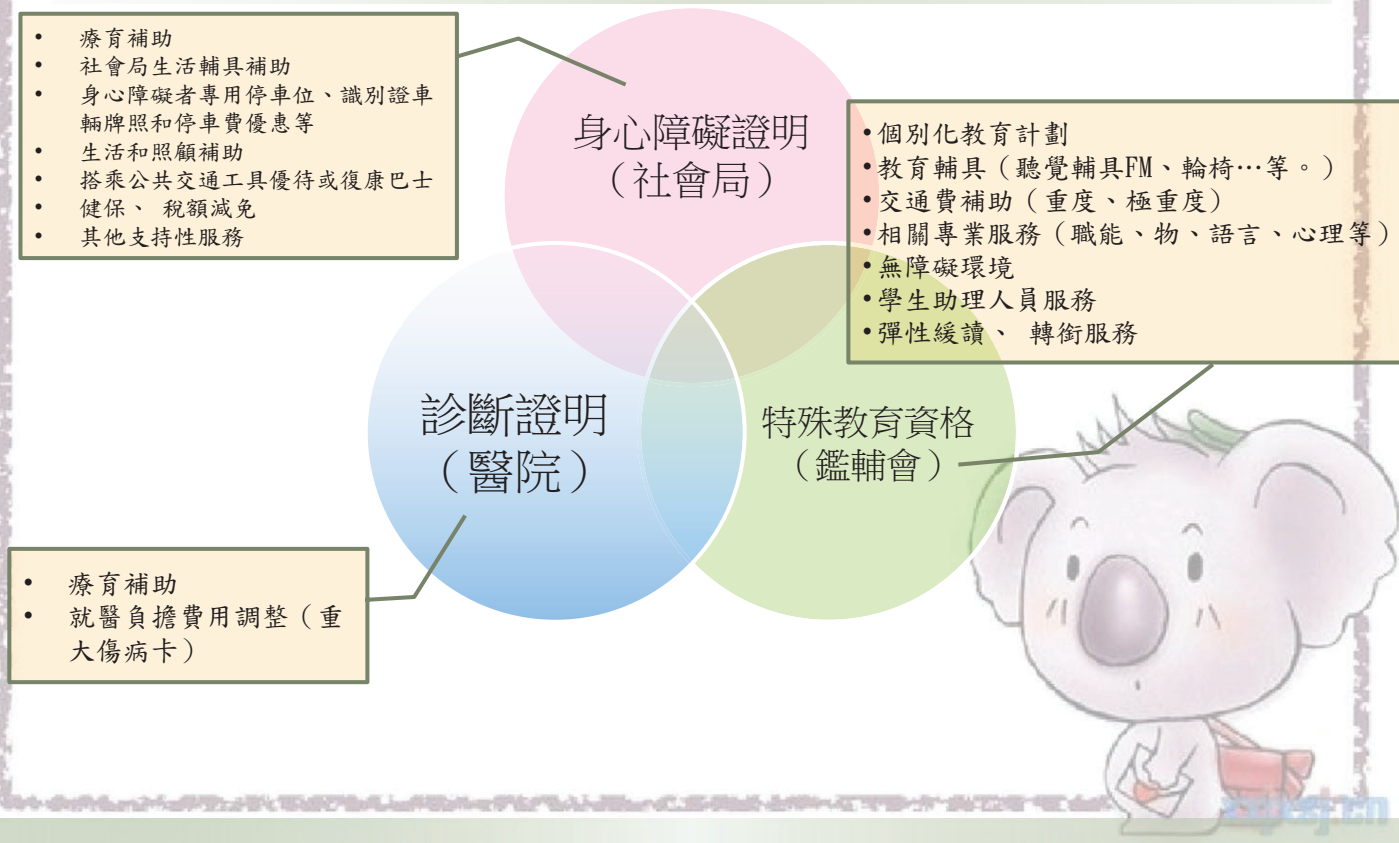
- 療育補助
- 社會局生活輔具補助
- 身心障礙者專用停車位、識別證車輛牌照和停車費優惠等
- 生活和照顧補助
- 搭乘公共交通工具優待或復康巴士
- 健保、 稅額減免
- 其他支持性服務

身心障礙證明
（社會局）

- 個別化教育計劃
- 教育輔具（聽覺輔具FM、輪椅…等。）
- 交通費補助（重度、極重度）
- 相關專業服務（職能、物、語言、心理等）
- 無障礙環境
- 學生助理人員服務
- 彈性緩讀、 轉銜服務

診斷證明
（醫院）

特殊教育資格
（鑑輔會）

- 療育補助
- 就醫負擔費用調整（重大傷病卡）